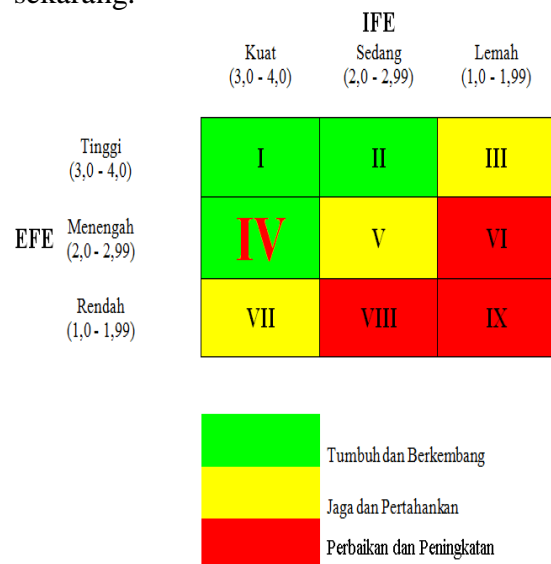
sekarang.

IFE

| | Kuat (3,0 - 4,0) | Sedang (2,0 - 2,99) | Lemah (1,0 - 1,99) |
|---|---|---|---|
| Tinggi (3,0 - 4,0) | I | II | III |
| EFE Menengah (2,0 - 2,99) | IV | V | VI |
| Rendah (1,0 - 1,99) | VII | VIII | IX |

Tumbuh dan Berkembang
Jaga dan Pertahankan
Perbaikan dan Peningkatan